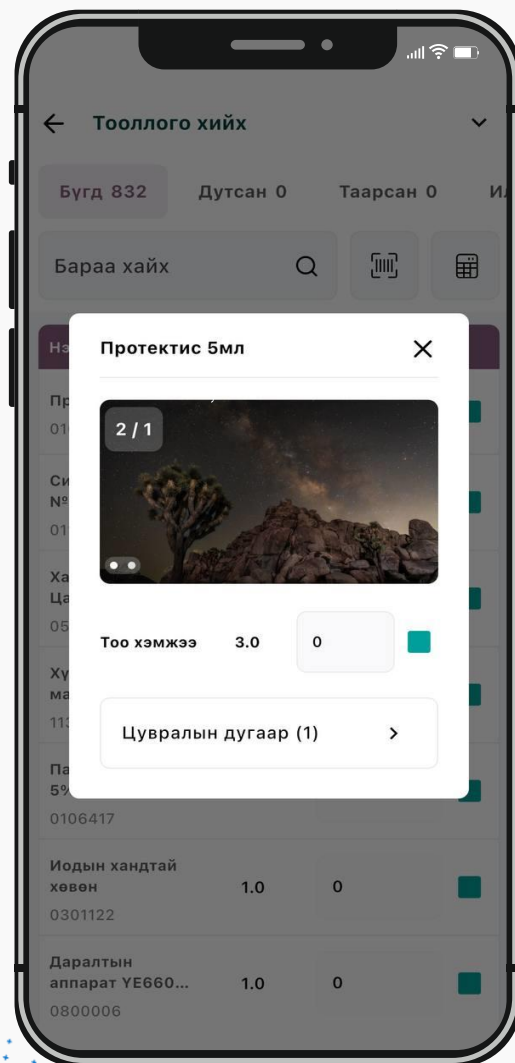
Тооллого хийх

Бүгд 832 Дутсан 0 Таарсан 0 И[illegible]

Бараа хайх

Нэ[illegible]

Пр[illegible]
01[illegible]

Си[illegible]
№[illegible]
01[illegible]

Ха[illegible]
Ца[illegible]
05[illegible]

Хү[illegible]
ма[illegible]
11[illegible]

Па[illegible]
5%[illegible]
0106417

Протектис 5мл

2 / 1

Тоо хэмжээ 3.0 0

Цувралын дугаар (1)

Иодын хандтай хөвөн 1.0 0
0301122

Даралтын аппарат YE660... 1.0 0
0800006